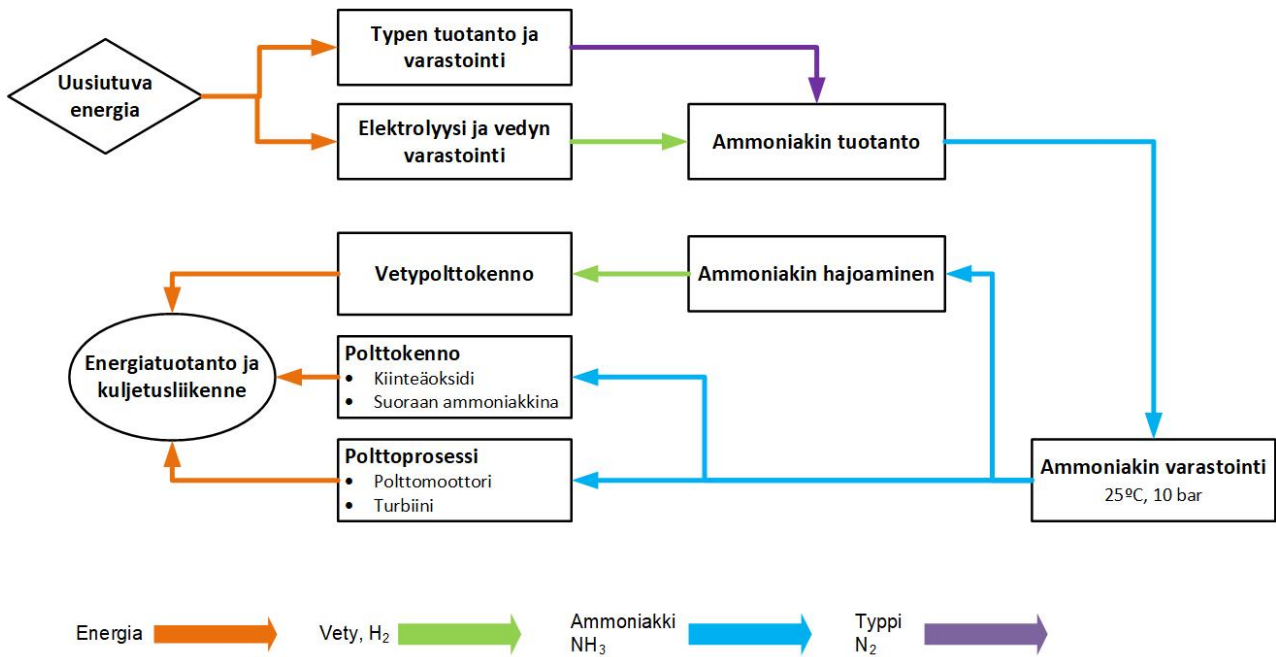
Uusiutuva energia

Typen tuotanto ja varastointi

Elektrolyysi ja vedyn varastointi

Ammoniakin tuotanto

Vetypolttokenno

Ammoniakin hajoaminen

Energiatuotanto ja kuljetusliikenne

Polttokenno
• Kiinteäoksidi
• Suoraan ammoniakkina

Polttoprosessi
• Polttomoottori
• Turbiini

Ammoniakin varastointi
25ºC, 10 bar

Energia

Vety, $H_2$

Ammoniakki $NH_3$

Typpi $N_2$